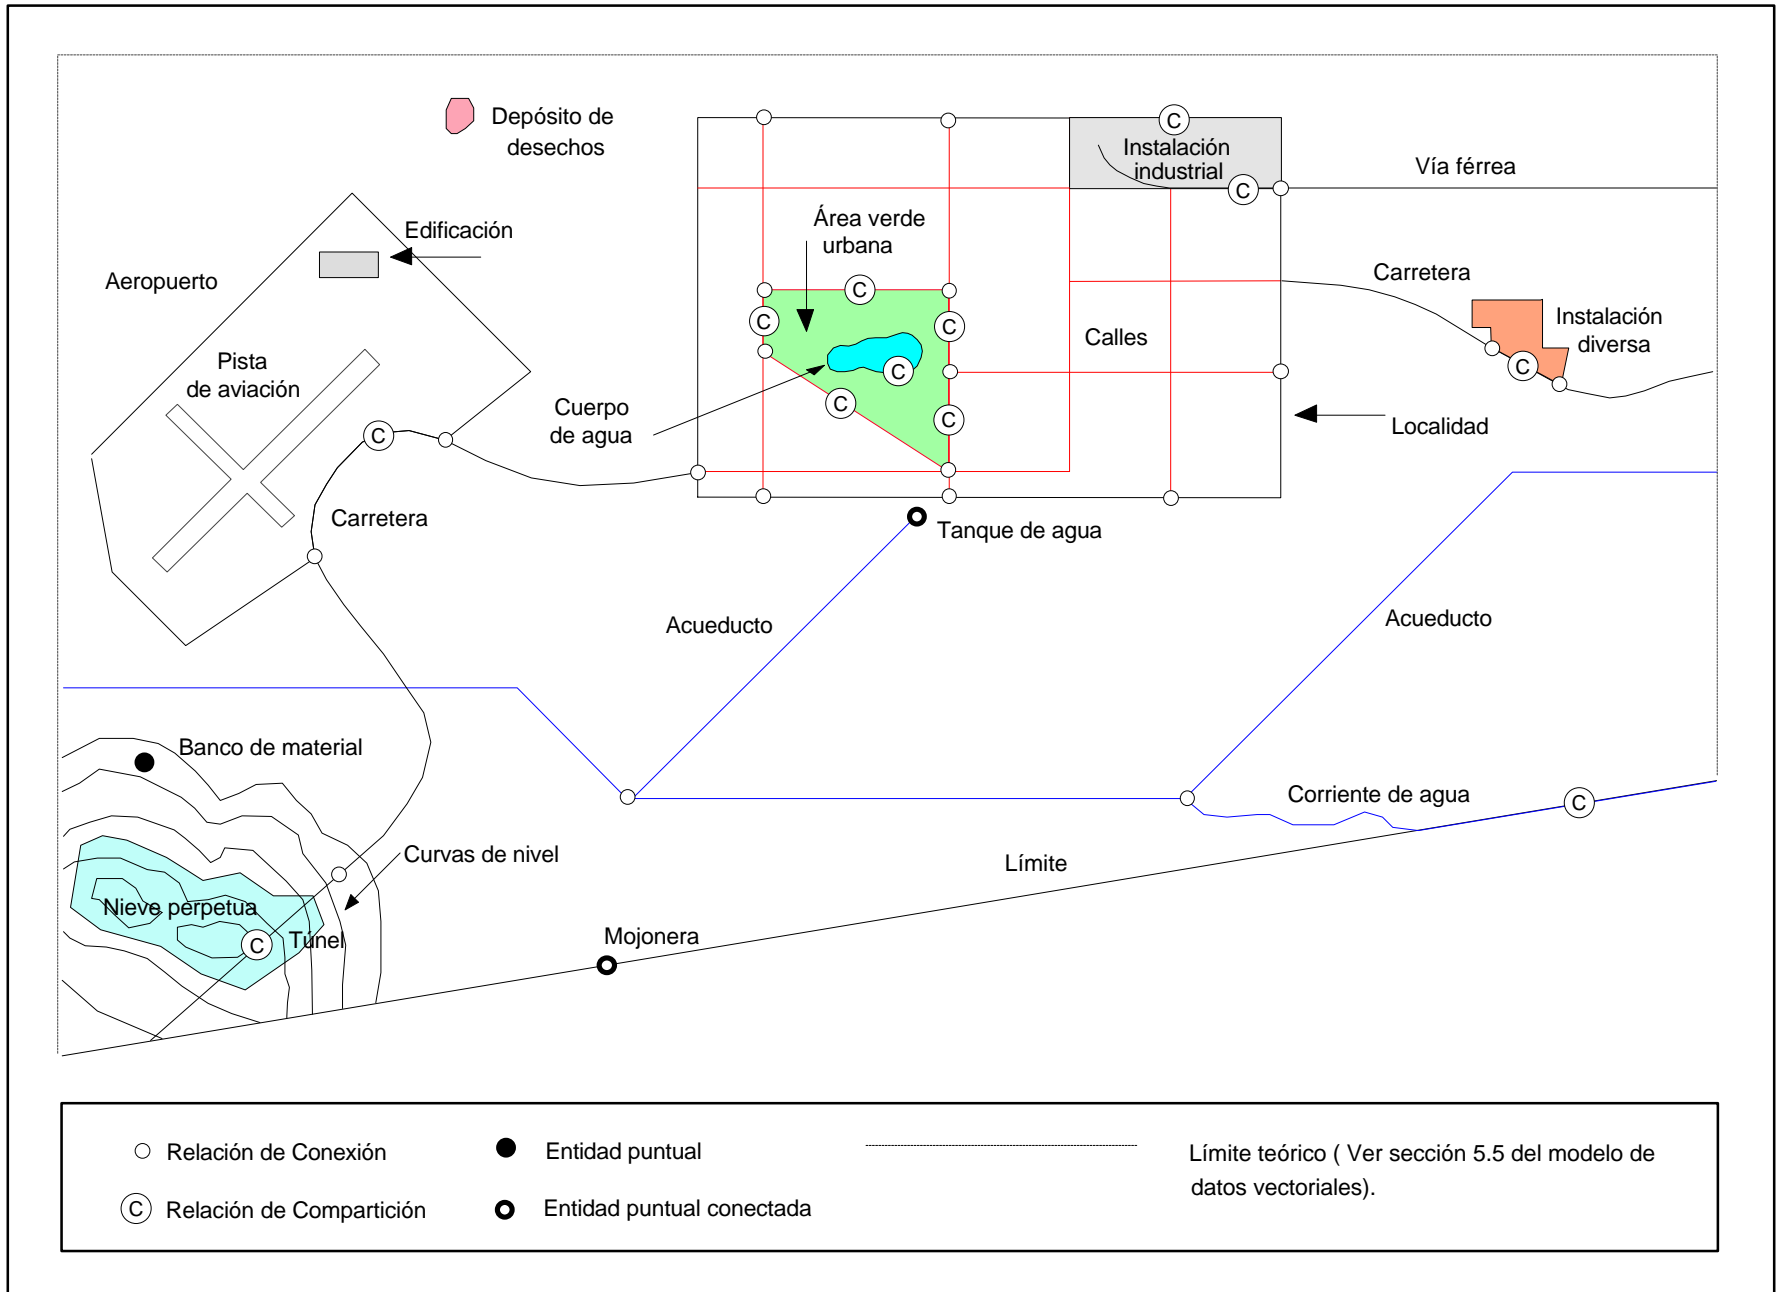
Depósito de desechos

C

Instalación industrial

C

Vía férrea

Edificación

Área verde urbana

Aeropuerto

C

Carretera

C

C

Instalación diversa

Pista de aviación

C

Calles

C

C

C

Cuerpo de agua

C

C

Localidad

Carretera

Tanque de agua

Acueducto

Acueducto

Banco de material

Corriente de agua

C

Curvas de nivel

Límite

Nieve perpetua

C

Túnel

Mojonera

Relación de Conexión

Entidad puntual

Límite teórico ( Ver sección 5.5 del modelo de datos vectoriales).

C Relación de Compartición

Entidad puntual conectada